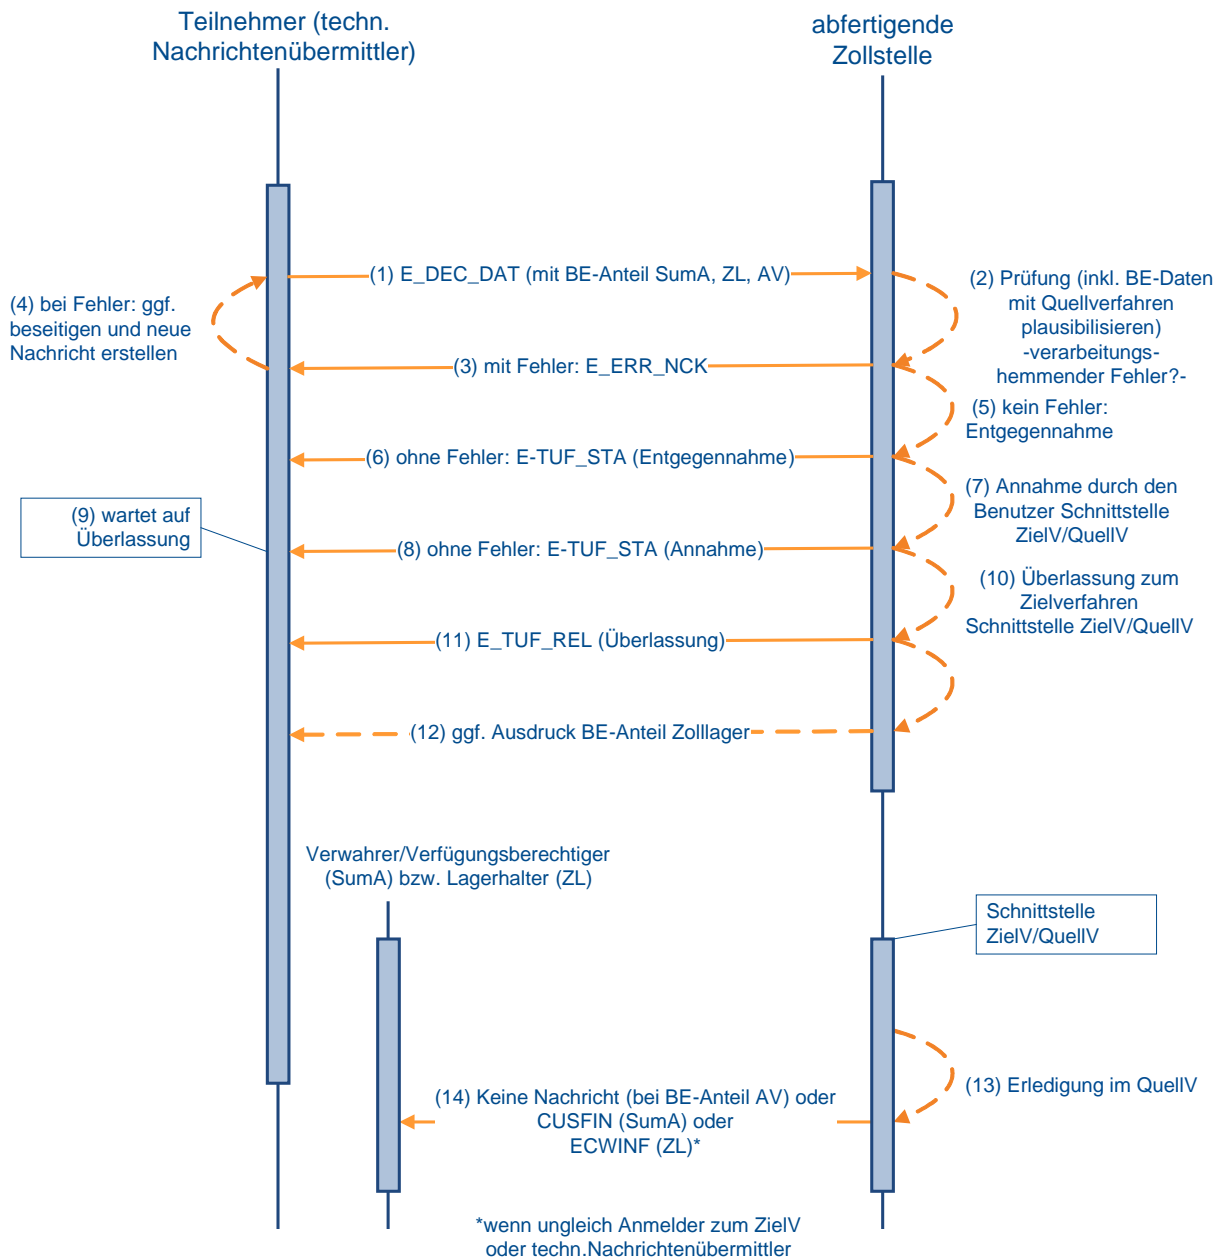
Teilnehmer (techn. Nachrichtenübermittler)

abfertigende Zollstelle

(1) E_DEC_DAT (mit BE-Anteil SumA, ZL, AV)

(2) Prüfung (inkl. BE-Daten mit Quellverfahren plausibilisieren) -verarbeitungshemmender Fehler?-

(4) bei Fehler: ggf. beseitigen und neue Nachricht erstellen

(3) mit Fehler: E_ERR_NCK

(5) kein Fehler: Entgegennahme

(6) ohne Fehler: E-TUF_STA (Entgegennahme)

(7) Annahme durch den Benutzer Schnittstelle ZielV/QuellV

(9) wartet auf Überlassung

(8) ohne Fehler: E-TUF_STA (Annahme)

(10) Überlassung zum Zielverfahren Schnittstelle ZielV/QuellV

(11) E_TUF_REL (Überlassung)

(12) ggf. Ausdruck BE-Anteil Zolllager

Verwahrer/Verfügungsberechtiger (SumA) bzw. Lagerhalter (ZL)

Schnittstelle ZielV/QuellV

(13) Erledigung im QuellV

(14) Keine Nachricht (bei BE-Anteil AV) oder CUSFIN (SumA) oder ECWINF (ZL)*

*wenn ungleich Anmelder zum ZielV oder techn.Nachrichtenübermittler